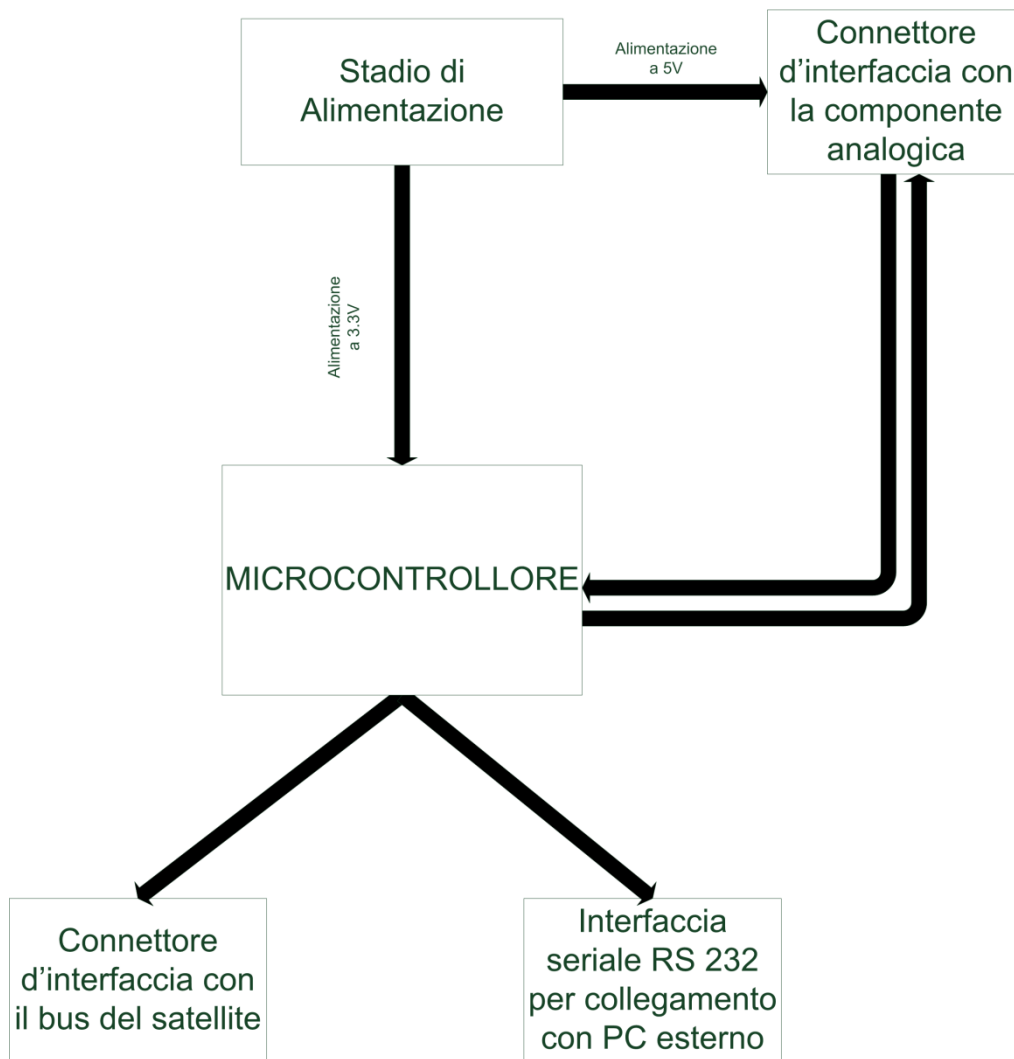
Stadio di Alimentazione

Alimentazione a 5V

Connettore d'interfaccia con la componente analogica

Alimentazione a 3.3V

MICROCONTROLLORE

Connettore d'interfaccia con il bus del satellite

Interfaccia seriale RS 232 per collegamento con PC esterno